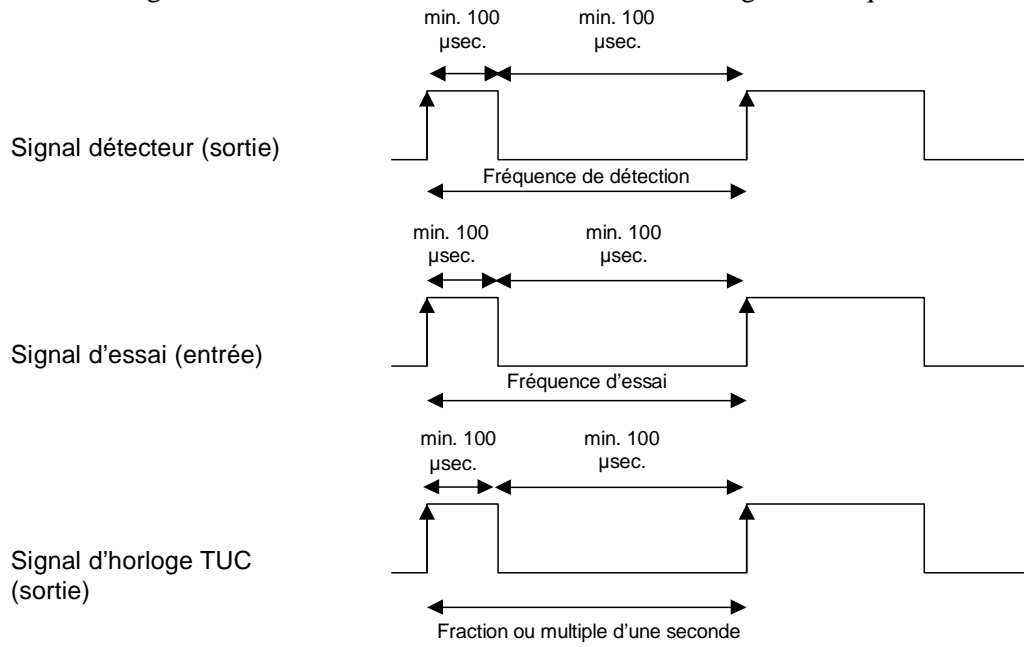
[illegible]

min. 100 µsec.

min. 100 µsec.

Signal détecteur (sortie)

Fréquence de détection

min. 100 µsec.

min. 100 µsec.

Signal d'essai (entrée)

Fréquence d'essai

min. 100 µsec.

min. 100 µsec.

Signal d'horloge TUC (sortie)

Fraction ou multiple d'une seconde